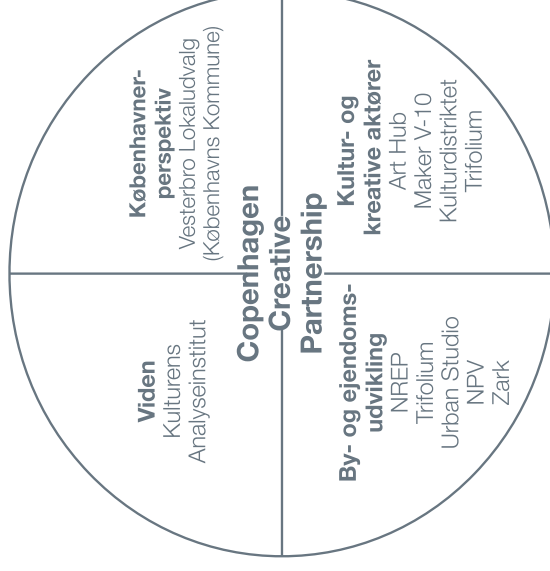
Københavner-
perspektiv
Vesterbro Lokaludvalg
(Københavns Kommune)

Kultur- og
kreative aktører
Art Hub
Maker V-10
Kulturdistriktet
Trifolium

Copenhagen
Creative
Partnership

Viden
Kulturens
Analyseinstitut

By- og ejendoms-
udvikling
NREP
Trifolium
Urban Studio
NPV
Zark